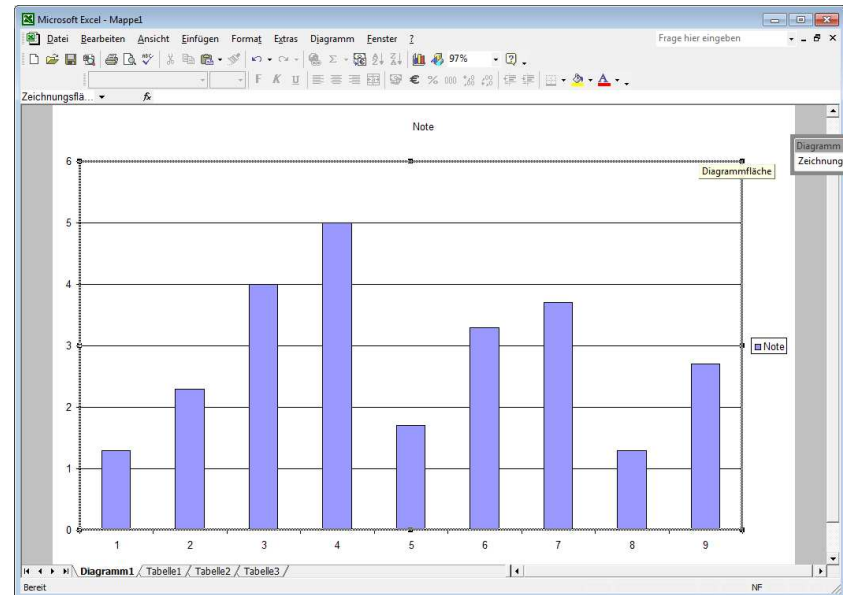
Microsoft Excel - Mappe1

Datei Bearbeiten Ansicht Einfügen Format Extras Diagramm Fenster ?

Frage hier eingeben

97%

F K U

€ %

Zeichnungsflä...

fx

Note

Diagramm

Zeichnung

Diagrammfläche

6

5

4

3

2

1

0

Note

1 2 3 4 5 6 7 8 9

Diagramm1 Tabelle1 Tabelle2 Tabelle3

Bereit

NF